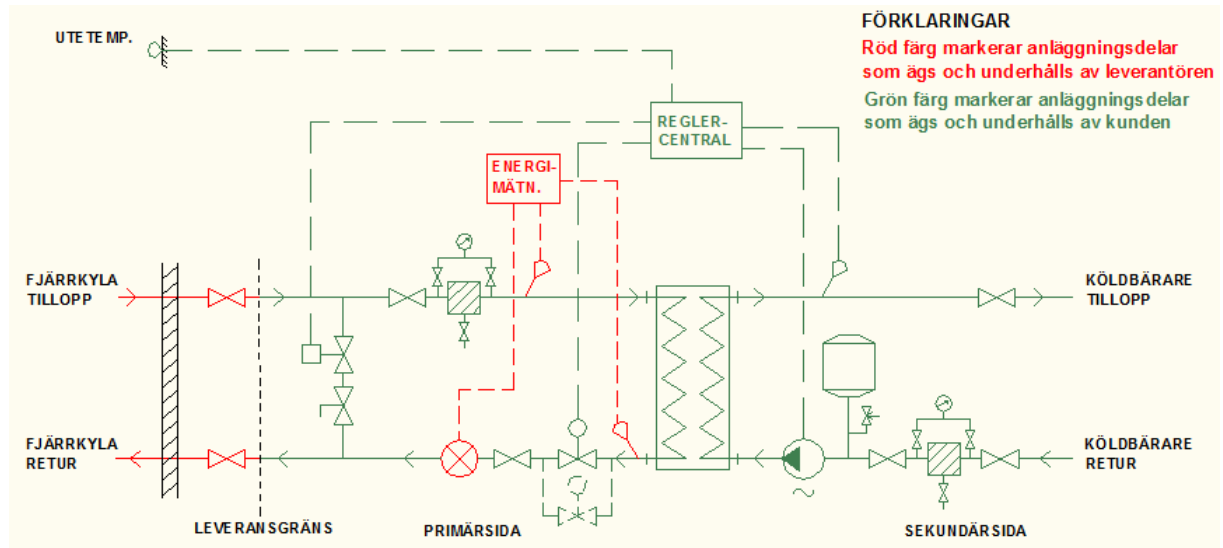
FÖRKLARINGAR
Röd färg markerar anläggningsdelar som ägs och underhålls av leverantören
Grön färg markerar anläggningsdelar som ägs och underhålls av kunden

UTETEMP.

REGLER-CENTRAL

ENERGI-MÄTN.

FJÄRRKYLA TILLOPP

FJÄRRKYLA RETUR

KÖLDBÄRARE TILLOPP

KÖLDBÄRARE RETUR

LEVERANSGRÄNS

PRIMÄRSIDA

SEKUNDÄRSIDA